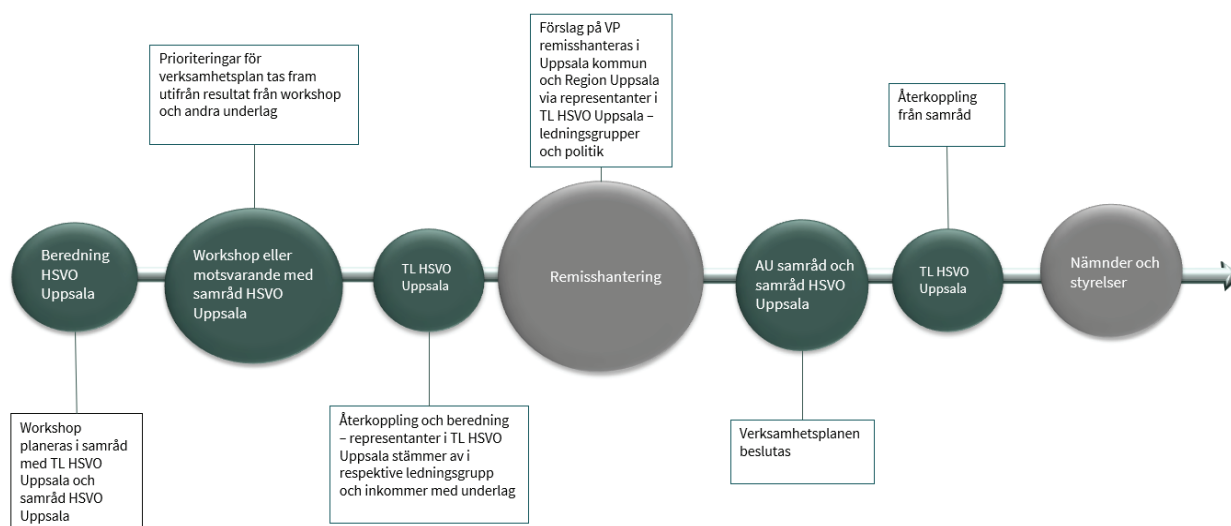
Prioriteringar för verksamhetsplan tas fram utifrån resultat från workshop och andra underlag

Förslag på VP remisshanteras i Uppsala kommun och Region Uppsala via representanter i TL HSVO Uppsala – ledningsgrupper och politik

Återkoppling från samråd

Beredning HSVO Uppsala

Workshop eller motsvarande med samråd HSVO Uppsala

TL HSVO Uppsala

Remisshantering

AU samråd och samråd HSVO Uppsala

TL HSVO Uppsala

Nämnder och styrelser

Workshop planeras i samråd med TL HSVO Uppsala och samråd HSVO Uppsala

Återkoppling och beredning – representanter i TL HSVO Uppsala stämmer av i respektive ledningsgrupp och inkommer med underlag

Verksamhetsplanen beslutas